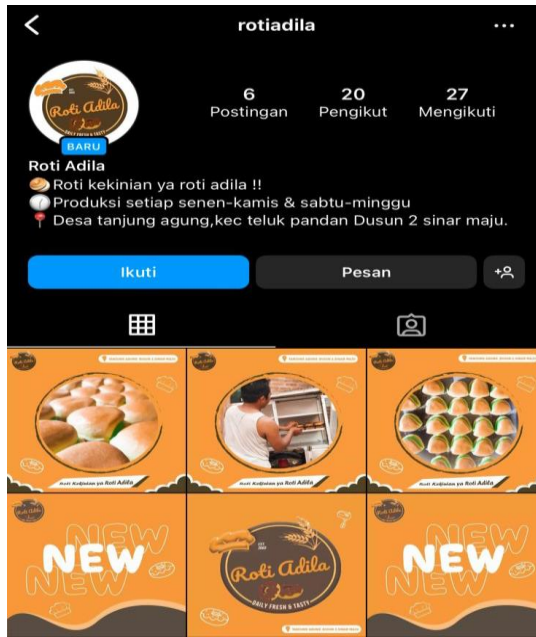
rotiadila

Roti Adila
DAILY FRESH & TASTY
BARU

6
Postingan

20
Pengikut

27
Mengikuti

Roti Adila
🥯 Roti kekinian ya roti adila !!
🕐 Produksi setiap senen-kamis & sabtu-minggu
📍 Desa tanjung agung,kec teluk pandan Dusun 2 sinar maju.

Ikuti

Pesan

Roti Kekinian ya Roti Adila

Roti Kekinian ya Roti Adila

NEW
NEW
NEW

Roti Adila
DAILY FRESH & TASTY

NEW
NEW
NEW